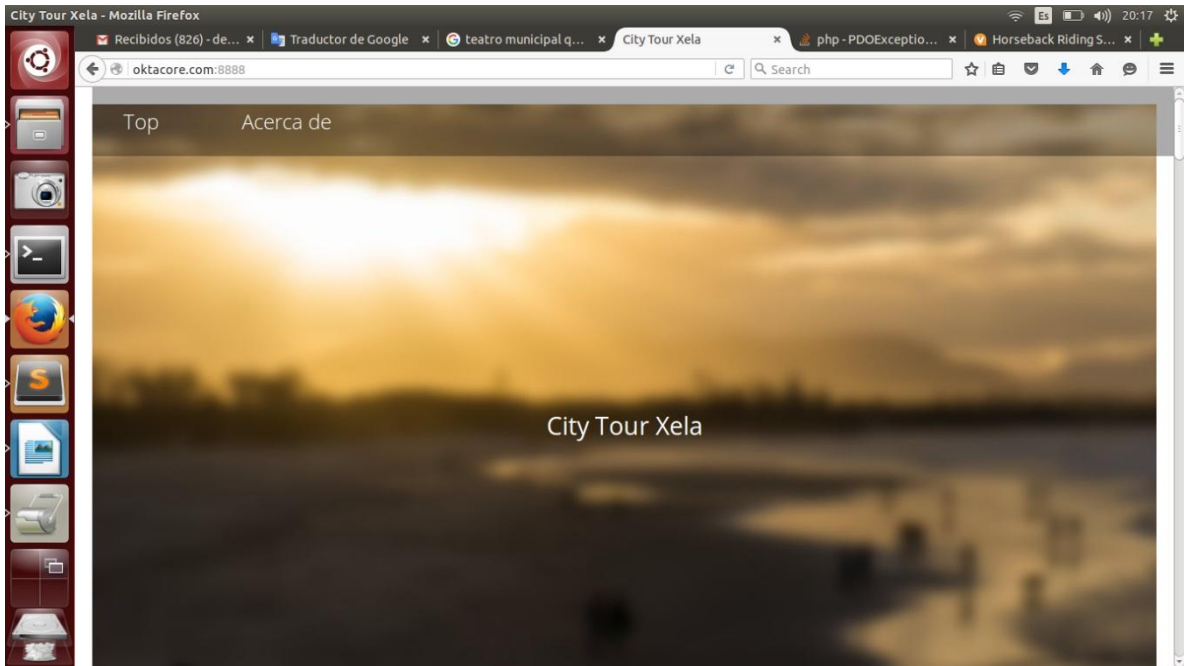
City Tour Xela - Mozilla Firefox

Es 20:17

Recibidos (826) - de... × Traductor de Google × teatro municipal q... × City Tour Xela × php - PDOExceptio... × Horseback Riding S... ×

oktacore.com:8888

Search

Top Acerca de

City Tour Xela